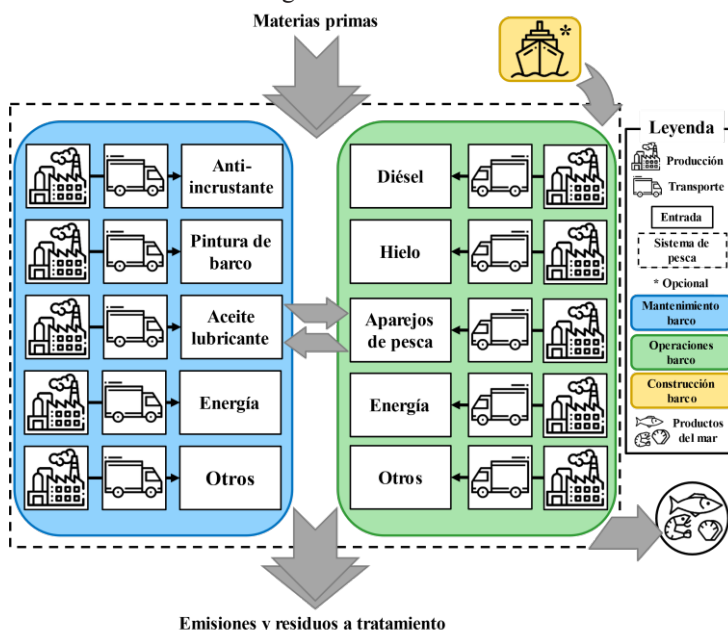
Materias primas

*

Anti-incrustante

Pintura de barco

Aceite lubricante

Energía

Otros

Diésel

Hielo

Aparejos de pesca

Energía

Otros

Leyenda

Producción

Transporte

Entrada

Sistema de pesca

* Opcional

Mantenimiento barco

Operaciones barco

Construcción barco

Productos del mar

Emisiones y residuos a tratamiento